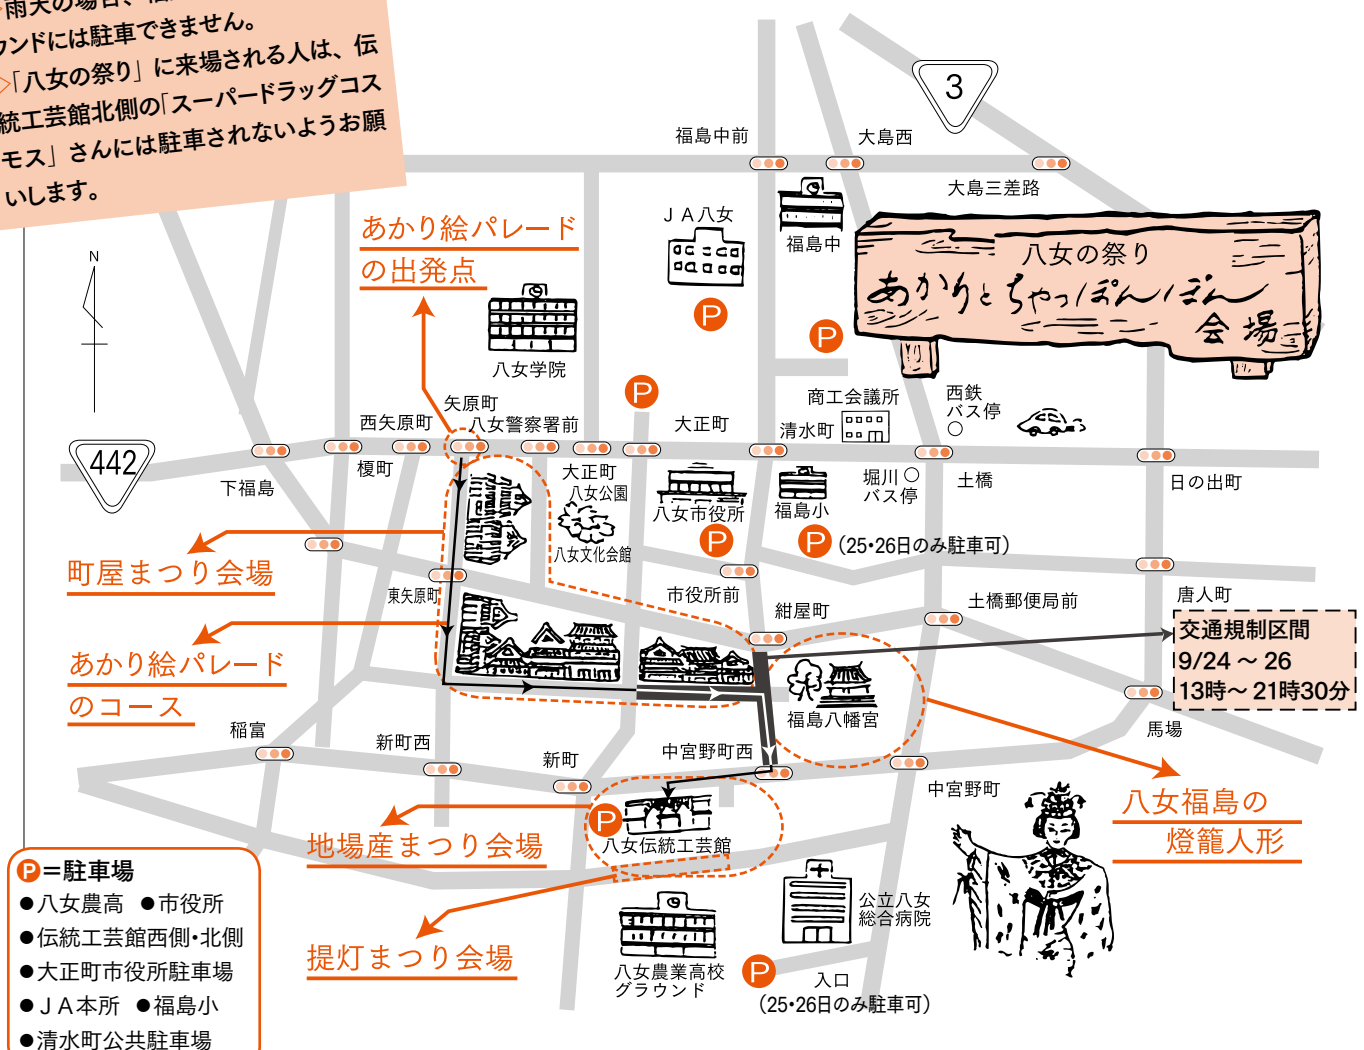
雨天の場合、
ンドには駐車できません。
「八女の祭り」に来場される人は、伝統工芸館北側の「スーパードラッグコスモス」さんには駐車されないようお願いします。

3

福島中前
大島西
大島三差路
ＪＡ八女
福島中
八女の祭り
あかりとちゃっぽんぽん
会場

あかり絵パレードの出発点
八女学院
N
P
P
P
商工会議所
西鉄バス停
清水町
矢原町
西矢原町
八女警察署前
大正町
442
下福島
榎町
大正町
八女公園
八女市役所
福島小
堀川バス停
土橋
日の出町
八女文化会館
P
P（25･26日のみ駐車可）
町屋まつり会場
東矢原町
市役所前
紺屋町
土橋郵便局前
唐人町
交通規制区間
9/24 ～ 26
13時～ 21時30分
あかり絵パレードのコース
福島八幡宮
稲富
新町西
新町
中宮野町西
馬場
中宮野町
八女福島の燈籠人形
地場産まつり会場
P
八女伝統工芸館
P＝駐車場
●八女農高　●市役所
●伝統工芸館西側･北側
●大正町市役所駐車場
●ＪＡ本所　●福島小
●清水町公共駐車場
提灯まつり会場
八女農業高校グラウンド
公立八女総合病院
P
入口
（25･26日のみ駐車可）